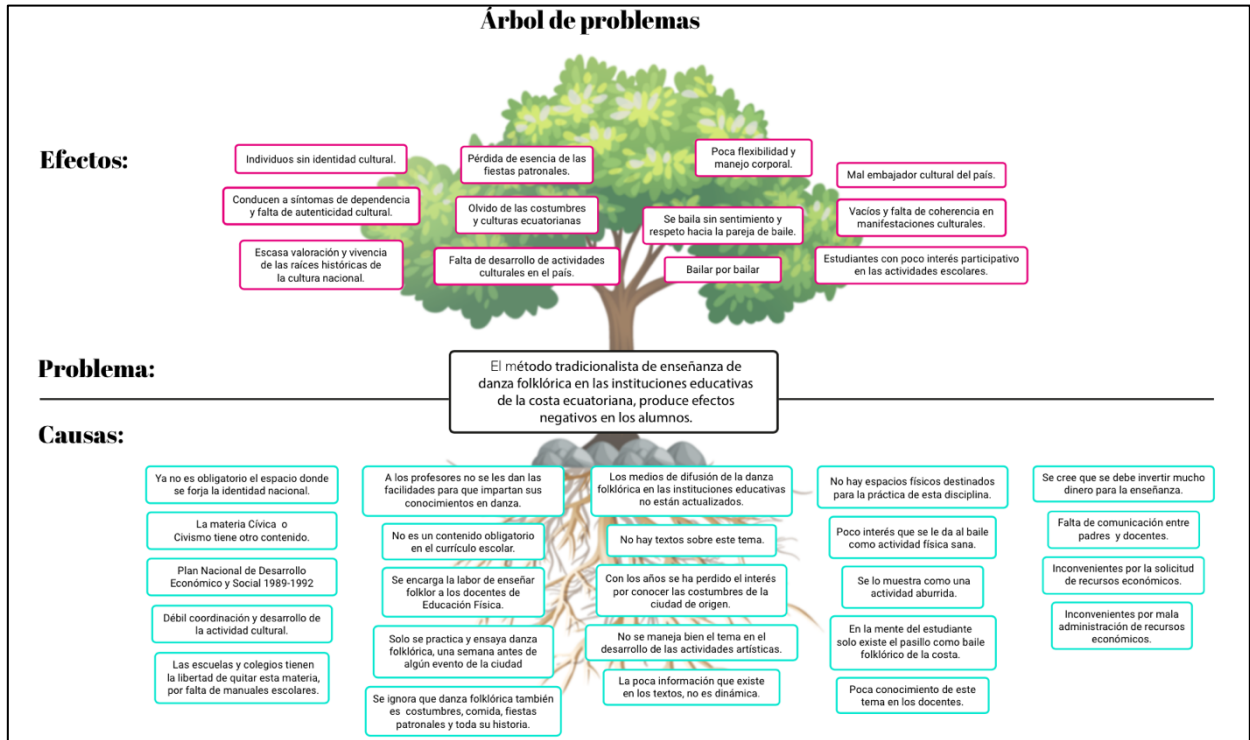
Árbol de problemas

Efectos:

Individuos sin identidad cultural.

Conducen a síntomas de dependencia y falta de autenticidad cultural.

Escasa valoración y vivencia de las raíces históricas de la cultura nacional.

Pérdida de esencia de las fiestas patronales.

Olvido de las costumbres y culturas ecuatorianas

Falta de desarrollo de actividades culturales en el país.

Poca flexibilidad y manejo corporal.

Se baila sin sentimiento y respeto hacia la pareja de baile.

Bailar por bailar

Mal embajador cultural del país.

Vacíos y falta de coherencia en manifestaciones culturales.

Estudiantes con poco interés participativo en las actividades escolares.

Problema:

El método tradicionalista de enseñanza de danza folklórica en las instituciones educativas de la costa ecuatoriana, produce efectos negativos en los alumnos.

Causas:

Ya no es obligatorio el espacio donde se forja la identidad nacional.

La materia Cívica o Civismo tiene otro contenido.

Plan Nacional de Desarrollo Económico y Social 1989-1992

Débil coordinación y desarrollo de la actividad cultural.

Las escuelas y colegios tienen la libertad de quitar esta materia, por falta de manuales escolares.

A los profesores no se les dan las facilidades para que impartan sus conocimientos en danza.

No es un contenido obligatorio en el currículo escolar.

Se encarga la labor de enseñar folklor a los docentes de Educación Física.

Solo se practica y ensaya danza folklórica, una semana antes de algún evento de la ciudad

Se ignora que danza folklórica también es costumbres, comida, fiestas patronales y toda su historia.

Los medios de difusión de la danza folklórica en las instituciones educativas no están actualizados.

No hay textos sobre este tema.

Con los años se ha perdido el interés por conocer las costumbres de la ciudad de origen.

No se maneja bien el tema en el desarrollo de las actividades artísticas.

La poca información que existe en los textos, no es dinámica.

No hay espacios físicos destinados para la práctica de esta disciplina.

Poco interés que se le da al baile como actividad física sana.

Se lo muestra como una actividad aburrida.

En la mente del estudiante solo existe el pasillo como baile folklórico de la costa.

Poca conocimiento de este tema en los docentes.

Se cree que se debe invertir mucho dinero para la enseñanza.

Falta de comunicación entre padres y docentes.

Inconvenientes por la solicitud de recursos económicos.

Inconvenientes por mala administración de recursos económicos.